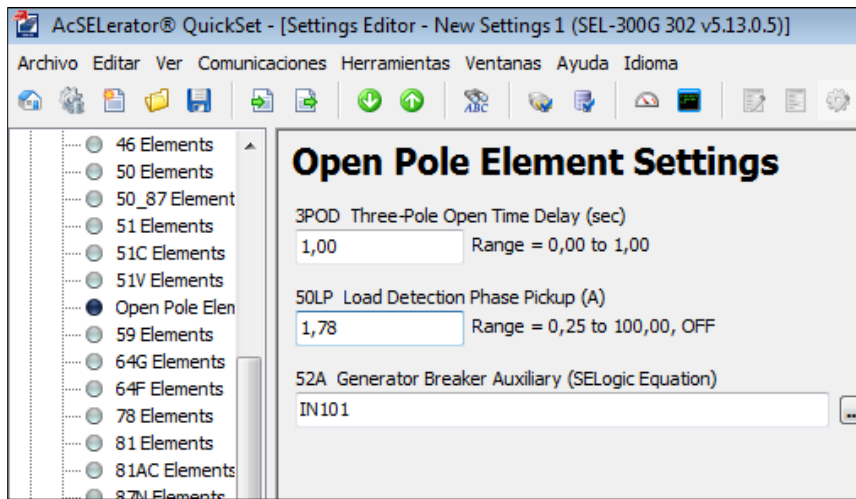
AcSELerator® QuickSet - [Settings Editor - New Settings 1 (SEL-300G 302 v5.13.0.5)]

Archivo Editar Ver Comunicaciones Herramientas Ventanas Ayuda Idioma

46 Elements
50 Elements
50_87 Element
51 Elements
51C Elements
51V Elements
Open Pole Elen
59 Elements
64G Elements
64F Elements
78 Elements
81 Elements
81AC Elements
87N Elements

Open Pole Element Settings

3POD Three-Pole Open Time Delay (sec)
1,00 Range = 0,00 to 1,00

50LP Load Detection Phase Pickup (A)
1,78 Range = 0,25 to 100,00, OFF

52A Generator Breaker Auxiliary (SELogic Equation)
IN101
...